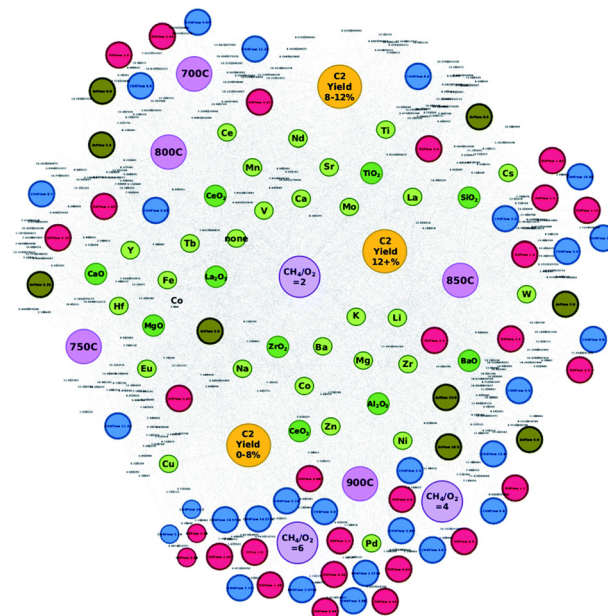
700C

C2 Yield 8-12%

800C

Ce

Nd

Ti

Mn

Sr

$TiO_2$

Cs

$CeO_2$

Ca

Mo

La

$SiO_2$

V

none

C2 Yield 12+%

Y

Tb

$CH_4/O_2$ =2

850C

CaO

Fe

$La_2O_3$

W

Hf

Co

MgO

K

Li

750C

$ZrO_2$

Ba

Mg

Zr

BaO

Eu

Na

Co

$Al_2O_3$

C2 Yield 0-8%

$CeO_2$

Zn

Ni

Cu

900C

$CH_4/O_2$ =4

$CH_4/O_2$ =6

Pd